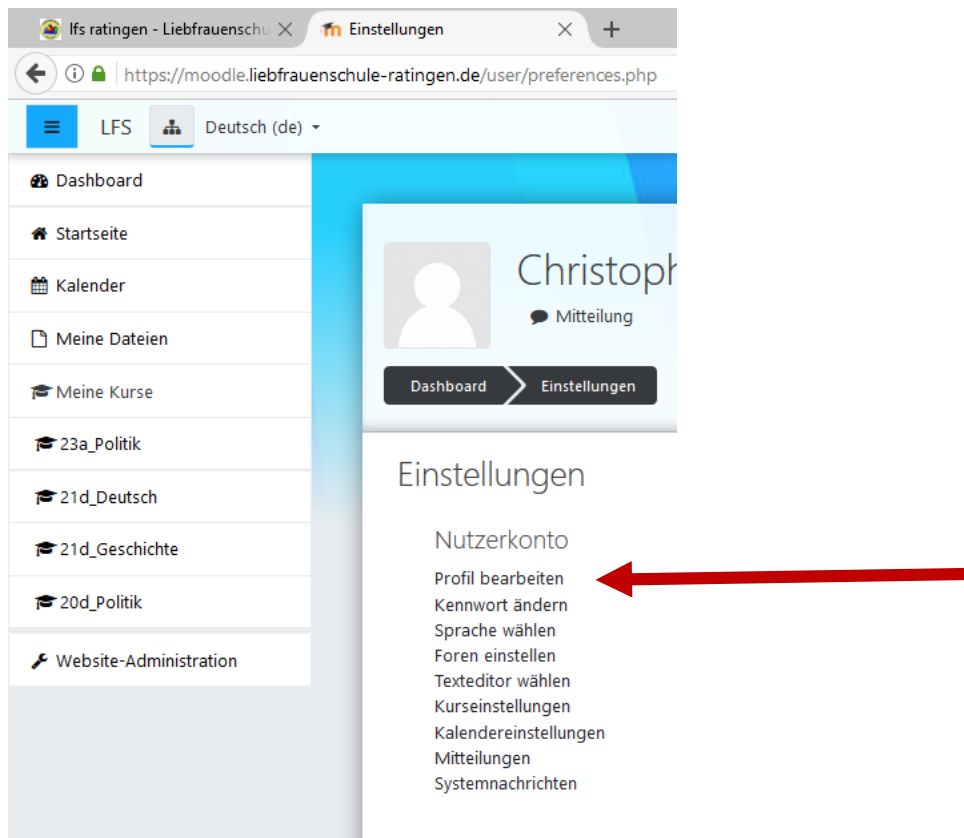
lfs ratingen - Liebfrauenschu
Einstellungen
+
https://moodle.liebfrauenschule-ratingen.de/user/preferences.php
LFS
Deutsch (de)

Dashboard
Startseite
Kalender
Meine Dateien
Meine Kurse
23a_Politik
21d_Deutsch
21d_Geschichte
20d_Politik
Website-Administration

Christoph
Mitteilung
Dashboard
Einstellungen

Einstellungen

Nutzerkonto
Profil bearbeiten
Kennwort ändern
Sprache wählen
Foren einstellen
Texteditor wählen
Kurseinstellungen
Kalendereinstellungen
Mitteilungen
Systemnachrichten